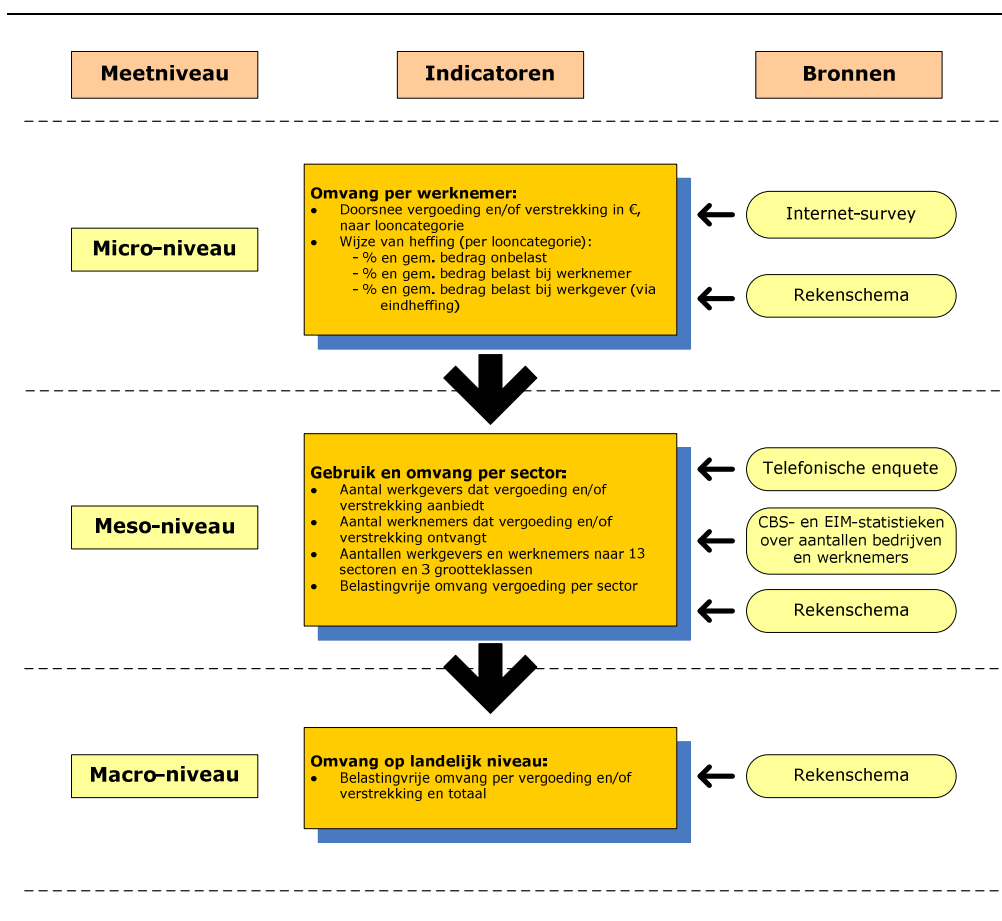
Meetniveau

Indicatoren

Bronnen

Micro-niveau

Omvang per werknemer:
- Doorsnee vergoeding en/of verstrekking in €, naar looncategorie
- Wijze van heffing (per looncategorie):
  - % en gem. bedrag onbelast
  - % en gem. bedrag belast bij werknemer
  - % en gem. bedrag belast bij werkgever (via eindheffing)

Internet-survey

Rekenschema

Meso-niveau

Gebruik en omvang per sector:
- Aantal werkgevers dat vergoeding en/of verstrekking aanbiedt
- Aantal werknemers dat vergoeding en/of verstrekking ontvangt
- Aantallen werkgevers en werknemers naar 13 sectoren en 3 grootteklassen
- Belastingvrije omvang vergoeding per sector

Telefonische enquete

CBS- en EIM-statistieken over aantallen bedrijven en werknemers

Rekenschema

Macro-niveau

Omvang op landelijk niveau:
- Belastingvrije omvang per vergoeding en/of verstrekking en totaal

Rekenschema